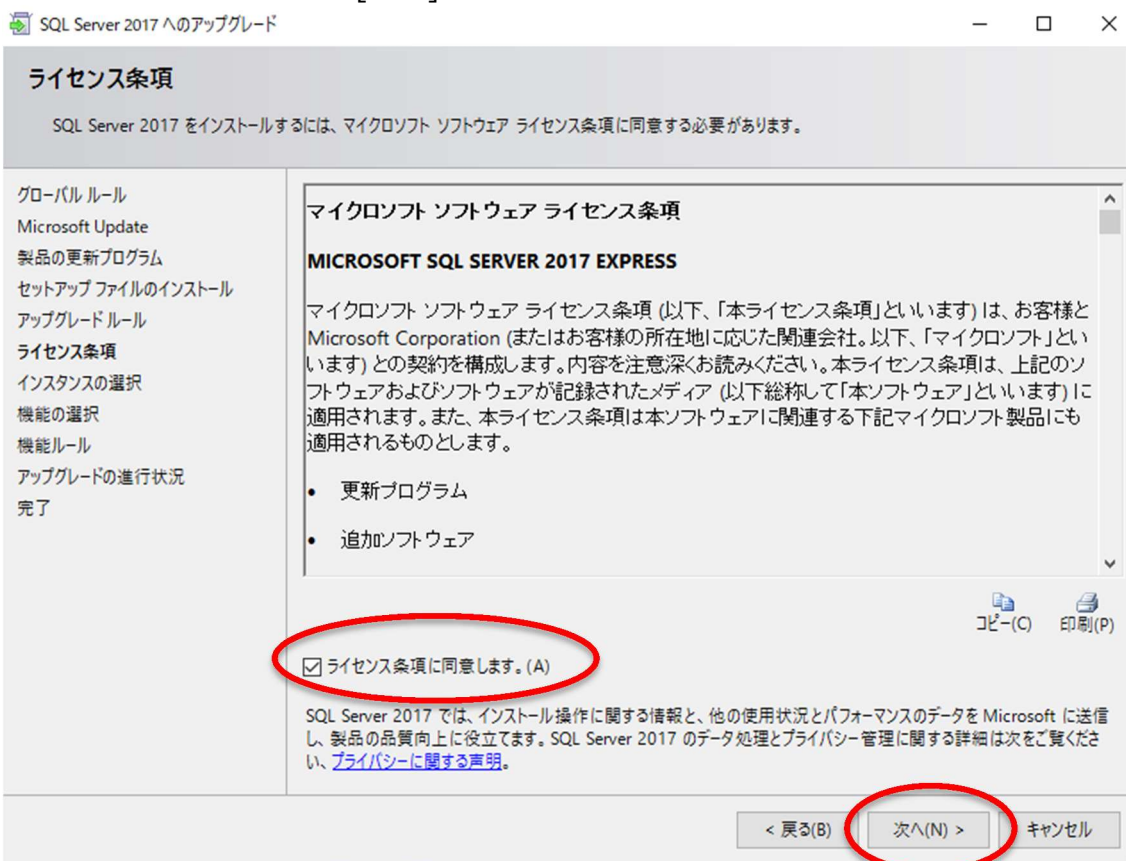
SQL Server 2017 へのアップグレード

ライセンス条項

SQL Server 2017 をインストールするには、マイクロソフト ソフトウェア ライセンス条項に同意する必要があります。

グローバル ルール
Microsoft Update
製品の更新プログラム
セットアップ ファイルのインストール
アップグレード ルール
ライセンス条項
インスタンスの選択
機能の選択
機能ルール
アップグレードの進行状況
完了

マイクロソフト ソフトウェア ライセンス条項

MICROSOFT SQL SERVER 2017 EXPRESS

マイクロソフト ソフトウェア ライセンス条項 (以下、「本ライセンス条項」といいます) は、お客様と Microsoft Corporation (またはお客様の所在地に応じた関連会社。以下、「マイクロソフト」といいます) との契約を構成します。内容を注意深くお読みください。本ライセンス条項は、上記のソフトウェアおよびソフトウェアが記録されたメディア (以下総称して「本ソフトウェア」といいます) に適用されます。また、本ライセンス条項は本ソフトウェアに関連する下記マイクロソフト製品にも適用されるものとします。

• 更新プログラム

• 追加ソフトウェア

コピー(C)
印刷(P)

ライセンス条項に同意します。(A)

SQL Server 2017 では、インストール操作に関する情報と、他の使用状況とパフォーマンスのデータを Microsoft に送信し、製品の品質向上に役立てます。SQL Server 2017 のデータ処理とプライバシー管理に関する詳細は次をご覧ください、プライバシーに関する声明。

< 戻る(B)
次へ(N) >
キャンセル